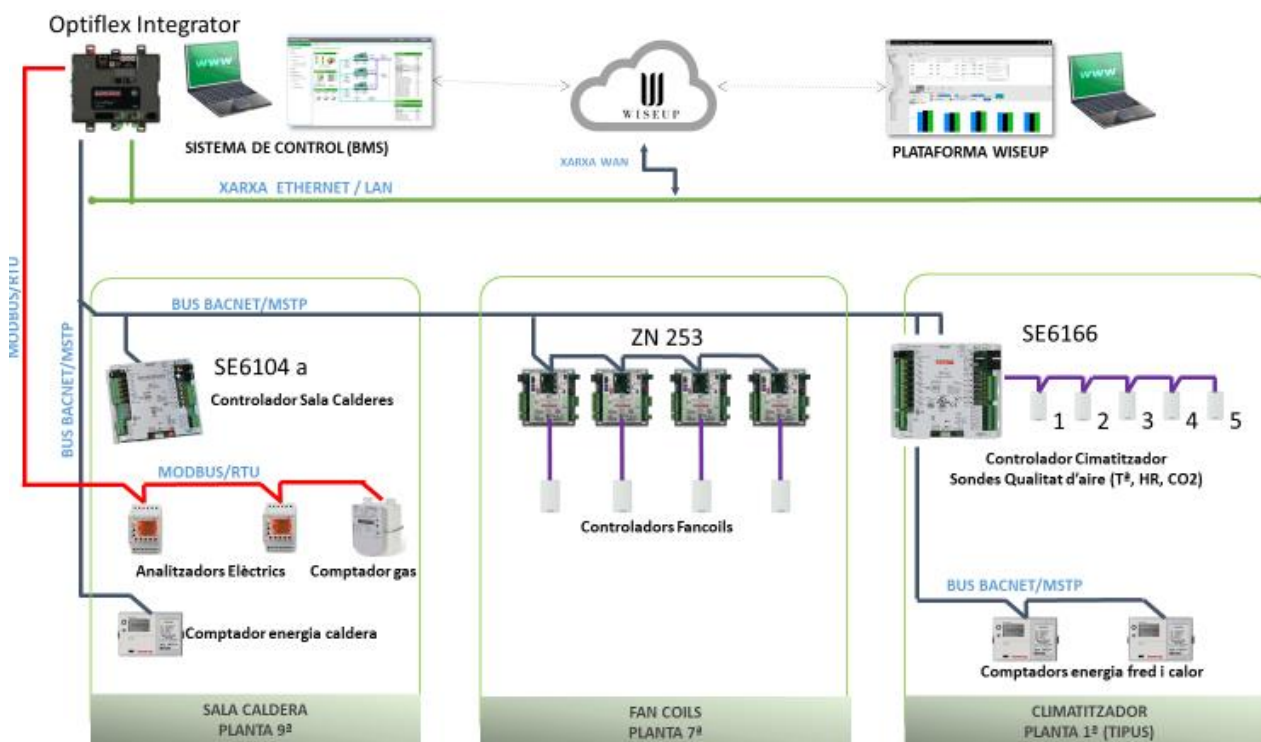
Optiflex Integrator

SISTEMA DE CONTROL (BMS)

WISEUP

XARXA WAN

PLATAFORMA WISEUP

XARXA ETHERNET / LAN

MODBUS/RTU

BUS BACNET/MSTP

BUS BACNET/MSTP

SE6104 a

Controlador Sala Calderes

MODBUS/RTU

Analitzadors Elèctrics

Comptador gas

Comptador energia caldera

ZN 253

Controladors Fancoils

SE6166

1 2 3 4 5

Controlador Cimatitzador
Sondes Qualitat d'aire (Tª, HR, CO2)

BUS BACNET/MSTP

Comptadors energia fred i calor

SALA CALDERA
PLANTA 9ª

FAN COILS
PLANTA 7ª

CLIMATITZADOR
PLANTA 1ª (TIPUS)